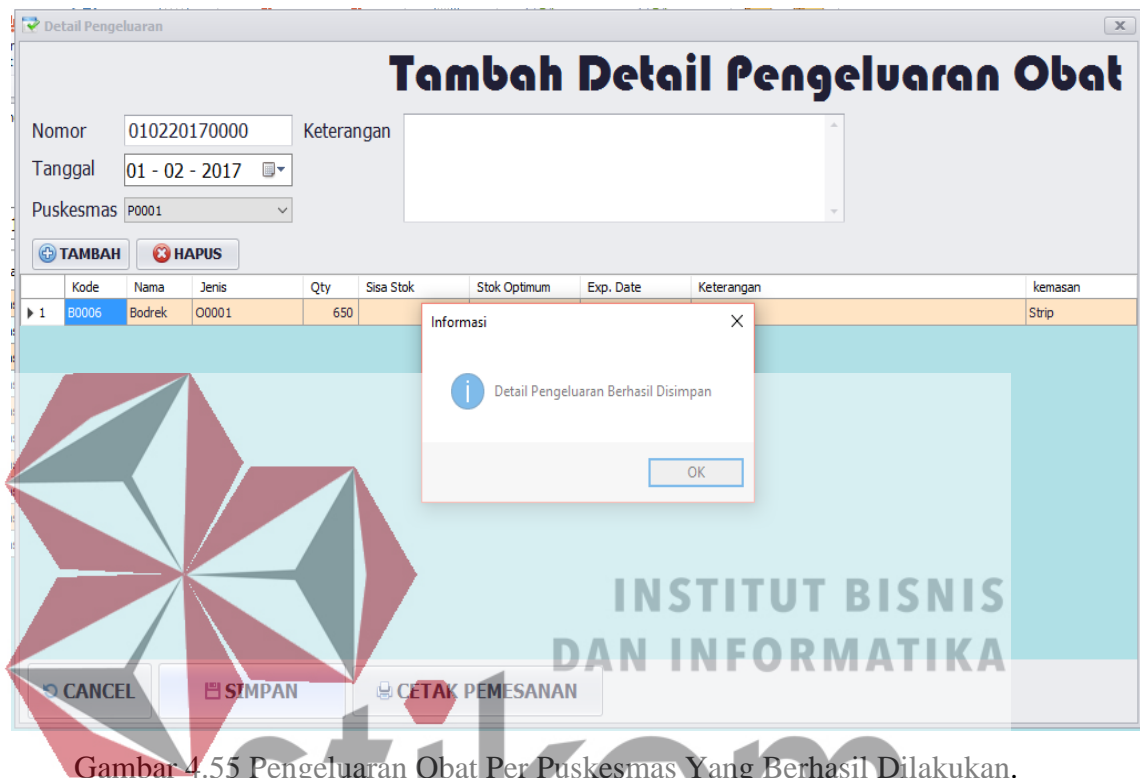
Detail Pengeluaran

Tambah Detail Pengeluaran Obat

Nomor 010220170000 Keterangan

Tanggal 01 - 02 - 2017

Puskesmas P0001

TAMBAH HAPUS

| | Kode | Nama | Jenis | Qty | Sisa Stok | Stok Optimum | Exp. Date | Keterangan | kemasan |
|---|---|---|---|---|---|---|---|---|---|
| 1 | B0006 | Bodrek | O0001 | 650 | | | | | Strip |

Informasi

Detail Pengeluaran Berhasil Disimpan

OK

INSTITUT BISNIS DAN INFORMATIKA

CANCEL SIMPAN CETAK PEMESANAN

Gambar 4.55 Pengeluaran Obat Per Puskesmas Yang Berhasil Dilakukan.